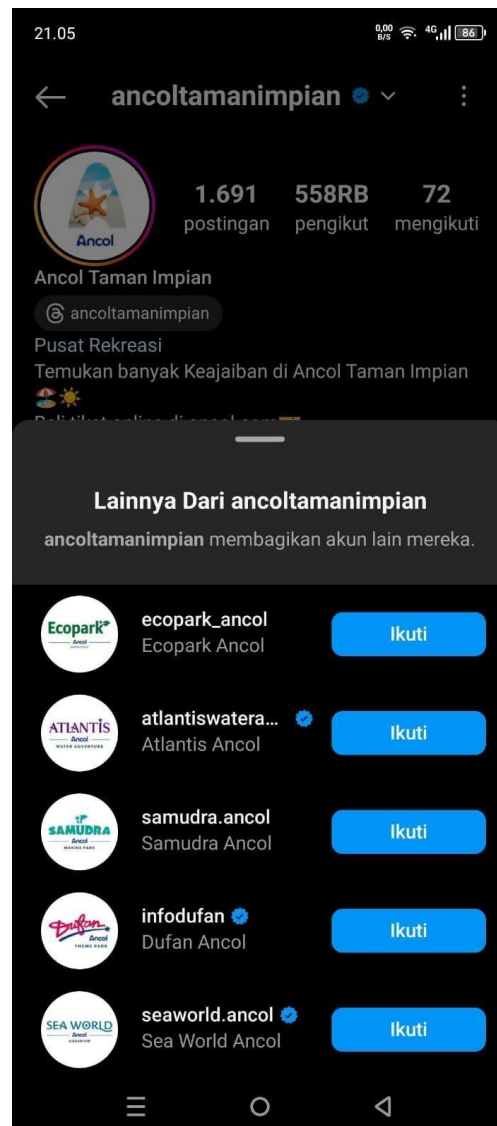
21.05 0,00 B/S 4G 86

ancoltamanimpian

Ancol

1.691 postingan
558RB pengikut
72 mengikuti

Ancol Taman Impian
ancoltamanimpian
Pusat Rekreasi
Temukan banyak Keajaiban di Ancol Taman Impian
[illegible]

Lainnya Dari ancoltamanimpian
ancoltamanimpian membagikan akun lain mereka.

Ecopark Ancol
ecopark_ancol
Ecopark Ancol
Ikuti

ATLANTIS Ancol WATER ADVENTURE
atlantiswatera...
Atlantis Ancol
Ikuti

SAMUDRA Ancol
samudra.ancol
Samudra Ancol
Ikuti

Dufan Ancol THEME PARK
infodufan
Dufan Ancol
Ikuti

SEA WORLD Ancol AQUARIUM
seaworld.ancol
Sea World Ancol
Ikuti